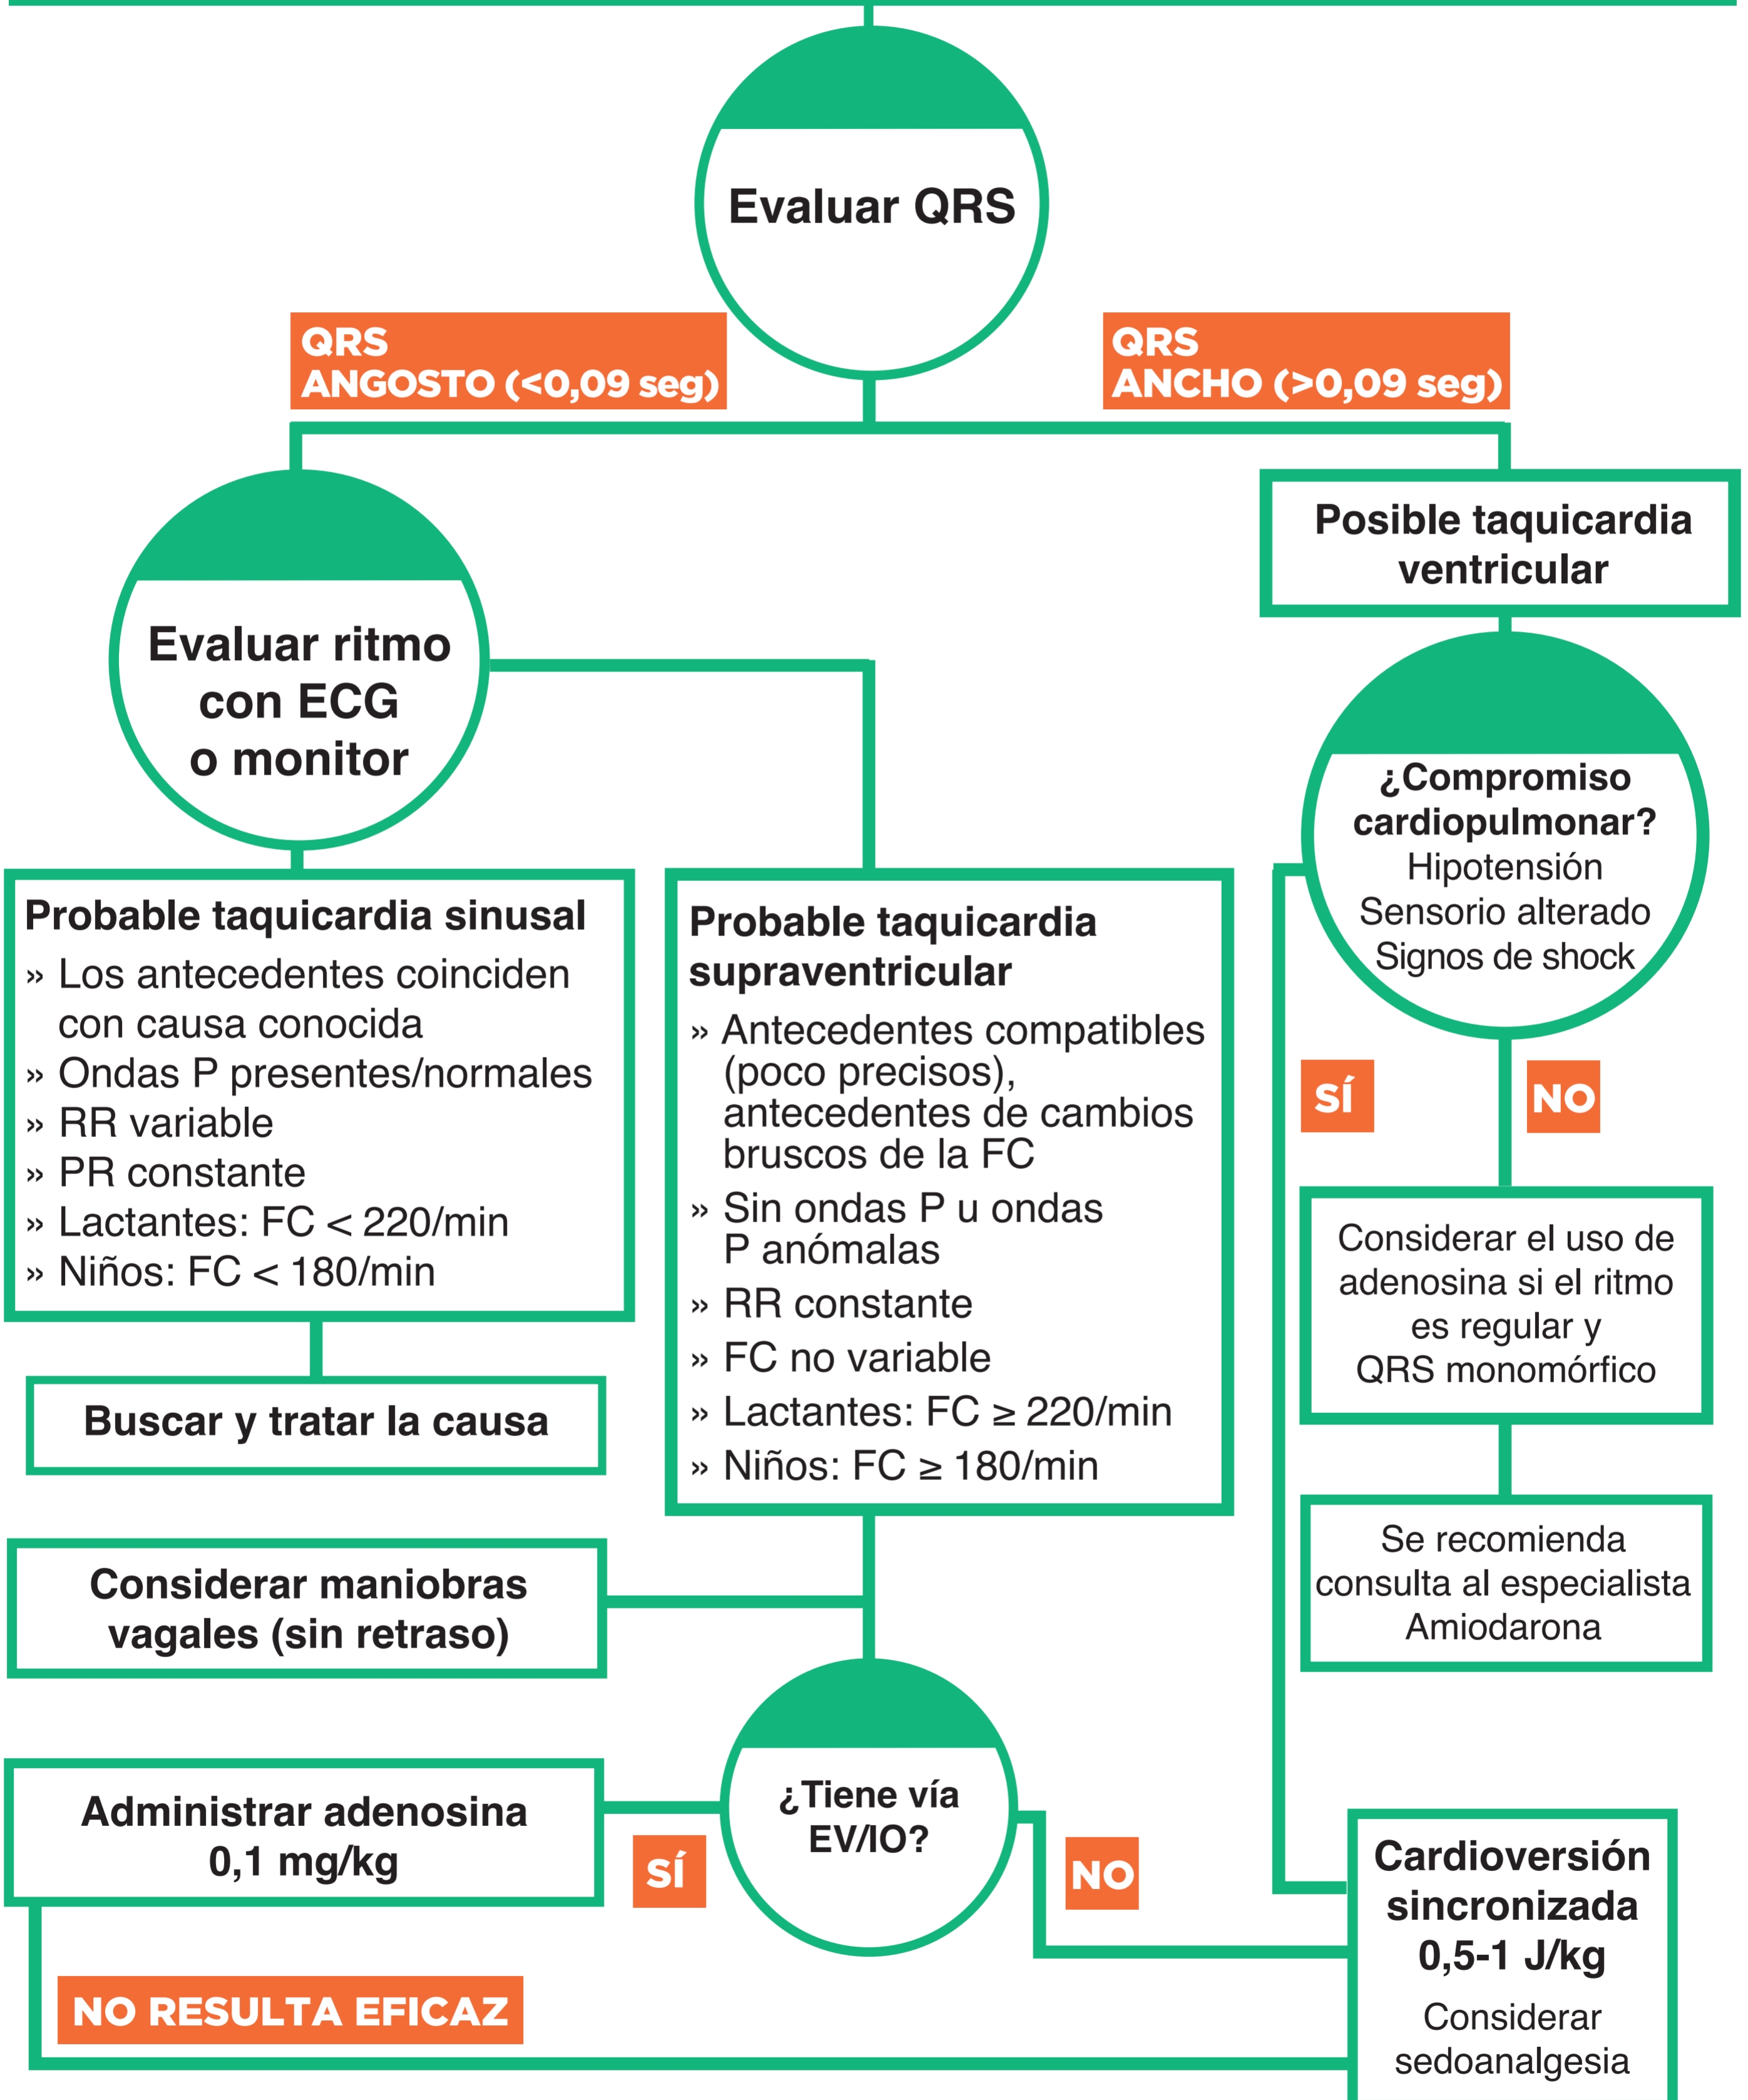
Evaluar QRS

QRS ANGOSTO (<0,09 seg)

QRS ANCHO (>0,09 seg)

Evaluar ritmo con ECG o monitor

Posible taquicardia ventricular

¿Compromiso cardiopulmonar?
Hipotensión
Sensorio alterado
Signos de shock

Probable taquicardia sinusal
» Los antecedentes coinciden con causa conocida
» Ondas P presentes/normales
» RR variable
» PR constante
» Lactantes: FC < 220/min
» Niños: FC < 180/min

Probable taquicardia supraventricular
» Antecedentes compatibles (poco precisos), antecedentes de cambios bruscos de la FC
» Sin ondas P u ondas P anómalas
» RR constante
» FC no variable
» Lactantes: FC ≥ 220/min
» Niños: FC ≥ 180/min

SÍ

NO

Considerar el uso de adenosina si el ritmo es regular y QRS monomórfico

Buscar y tratar la causa

Se recomienda consulta al especialista
Amiodarona

Considerar maniobras vagales (sin retraso)

Administrar adenosina 0,1 mg/kg

SÍ

¿Tiene vía EV/IO?

NO

Cardioversión sincronizada 0,5-1 J/kg
Considerar sedoanalgesia

NO RESULTA EFICAZ